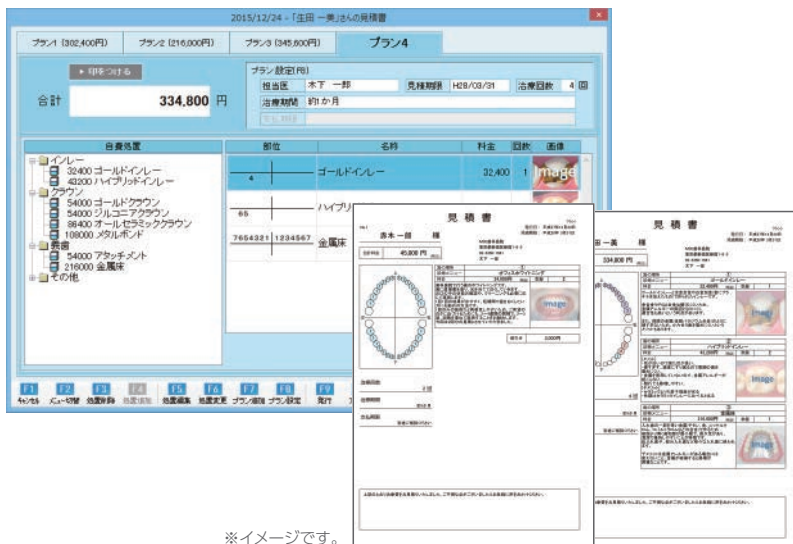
2015/12/24 - 「生田 一美」さんの見積書

プラン1 (302,400円)　プラン2 (216,000円)　プラン3 (345,600円)　プラン4

▸ 印をつける

合計　334,800 円

プラン設定(R)
担当医　木下 一郎　見積期限　H28/03/31　治療回数　4 回
治療期間　約1か月

自費処置
インレー
32400 ゴールドインレー
43200 ハイブリッドインレー
クラウン
54000 ゴールドクラウン
54000 ジルコニアクラウン
86400 オールセラミッククラウン
108000 メタルボンド
義歯
54000 アタッチメント
216000 金属床
その他

| 部位 | 名称 | 料金 | 回数 | 画像 |
|---|---|---|---|---|
| 4 | ゴールドインレー | 32,400 | 1 | Image |
| 65 | ハイブリ | | | |
| 7654321 1234567 | 金属床 | | | |

F1 キャンセル　F2 メニュー切替　F3 処置削除　F4 処置追加　F5 処置編集　F6 処置変更　F7 プラン追加　F8 プラン設定　F9 発行

見積書
赤木 一郎 様
45,800 円
Image

見積書
美 様
334,800 円
ゴールドインレー
Image
ハイブリッドインレー
Image
金属床
Image

※イメージです。